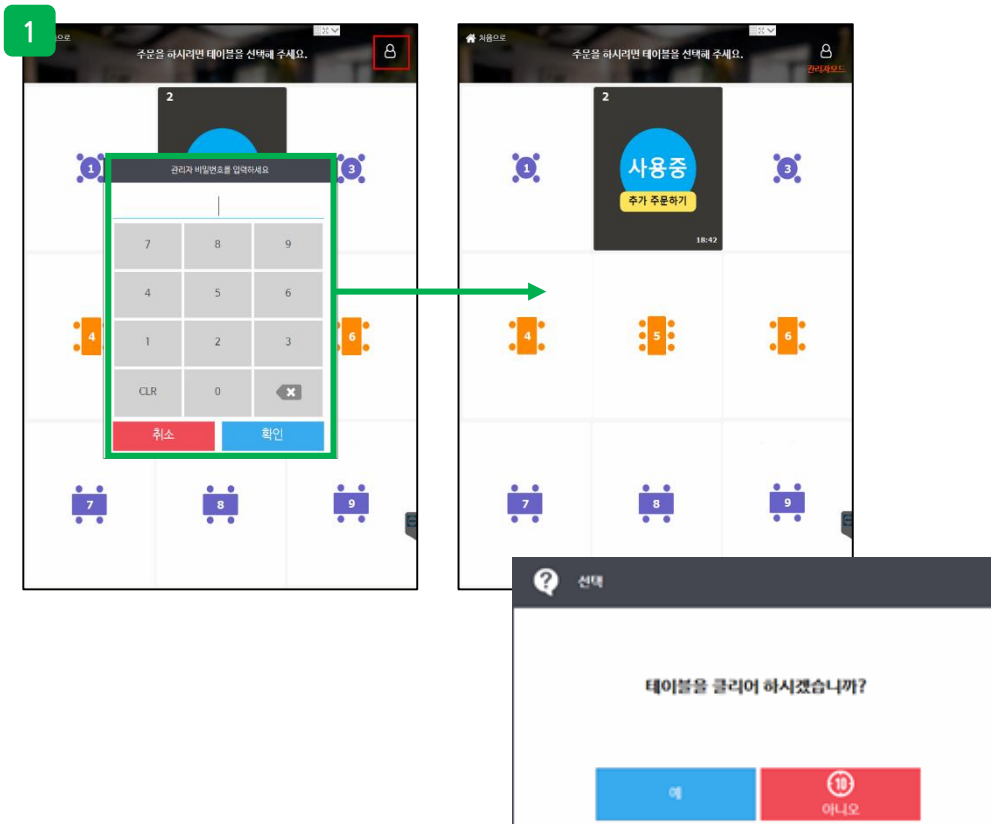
1

처음으로

주문을 하시려면 테이블을 선택해 주세요.

2

1

3

관리자 비밀번호를 입력하세요

| 7 | 8 | 9 |
|---|---|---|
| 4 | 5 | 6 |
| 1 | 2 | 3 |
| CLR | 0 | |

취소

확인

4

6

7

8

9

처음으로

주문을 하시려면 테이블을 선택해 주세요.

관리자모드

2

사용중

추가 주문하기

18:42

1

3

4

5

6

7

8

9

선택

테이블을 클리어 하시겠습니까?

예

10

아니오